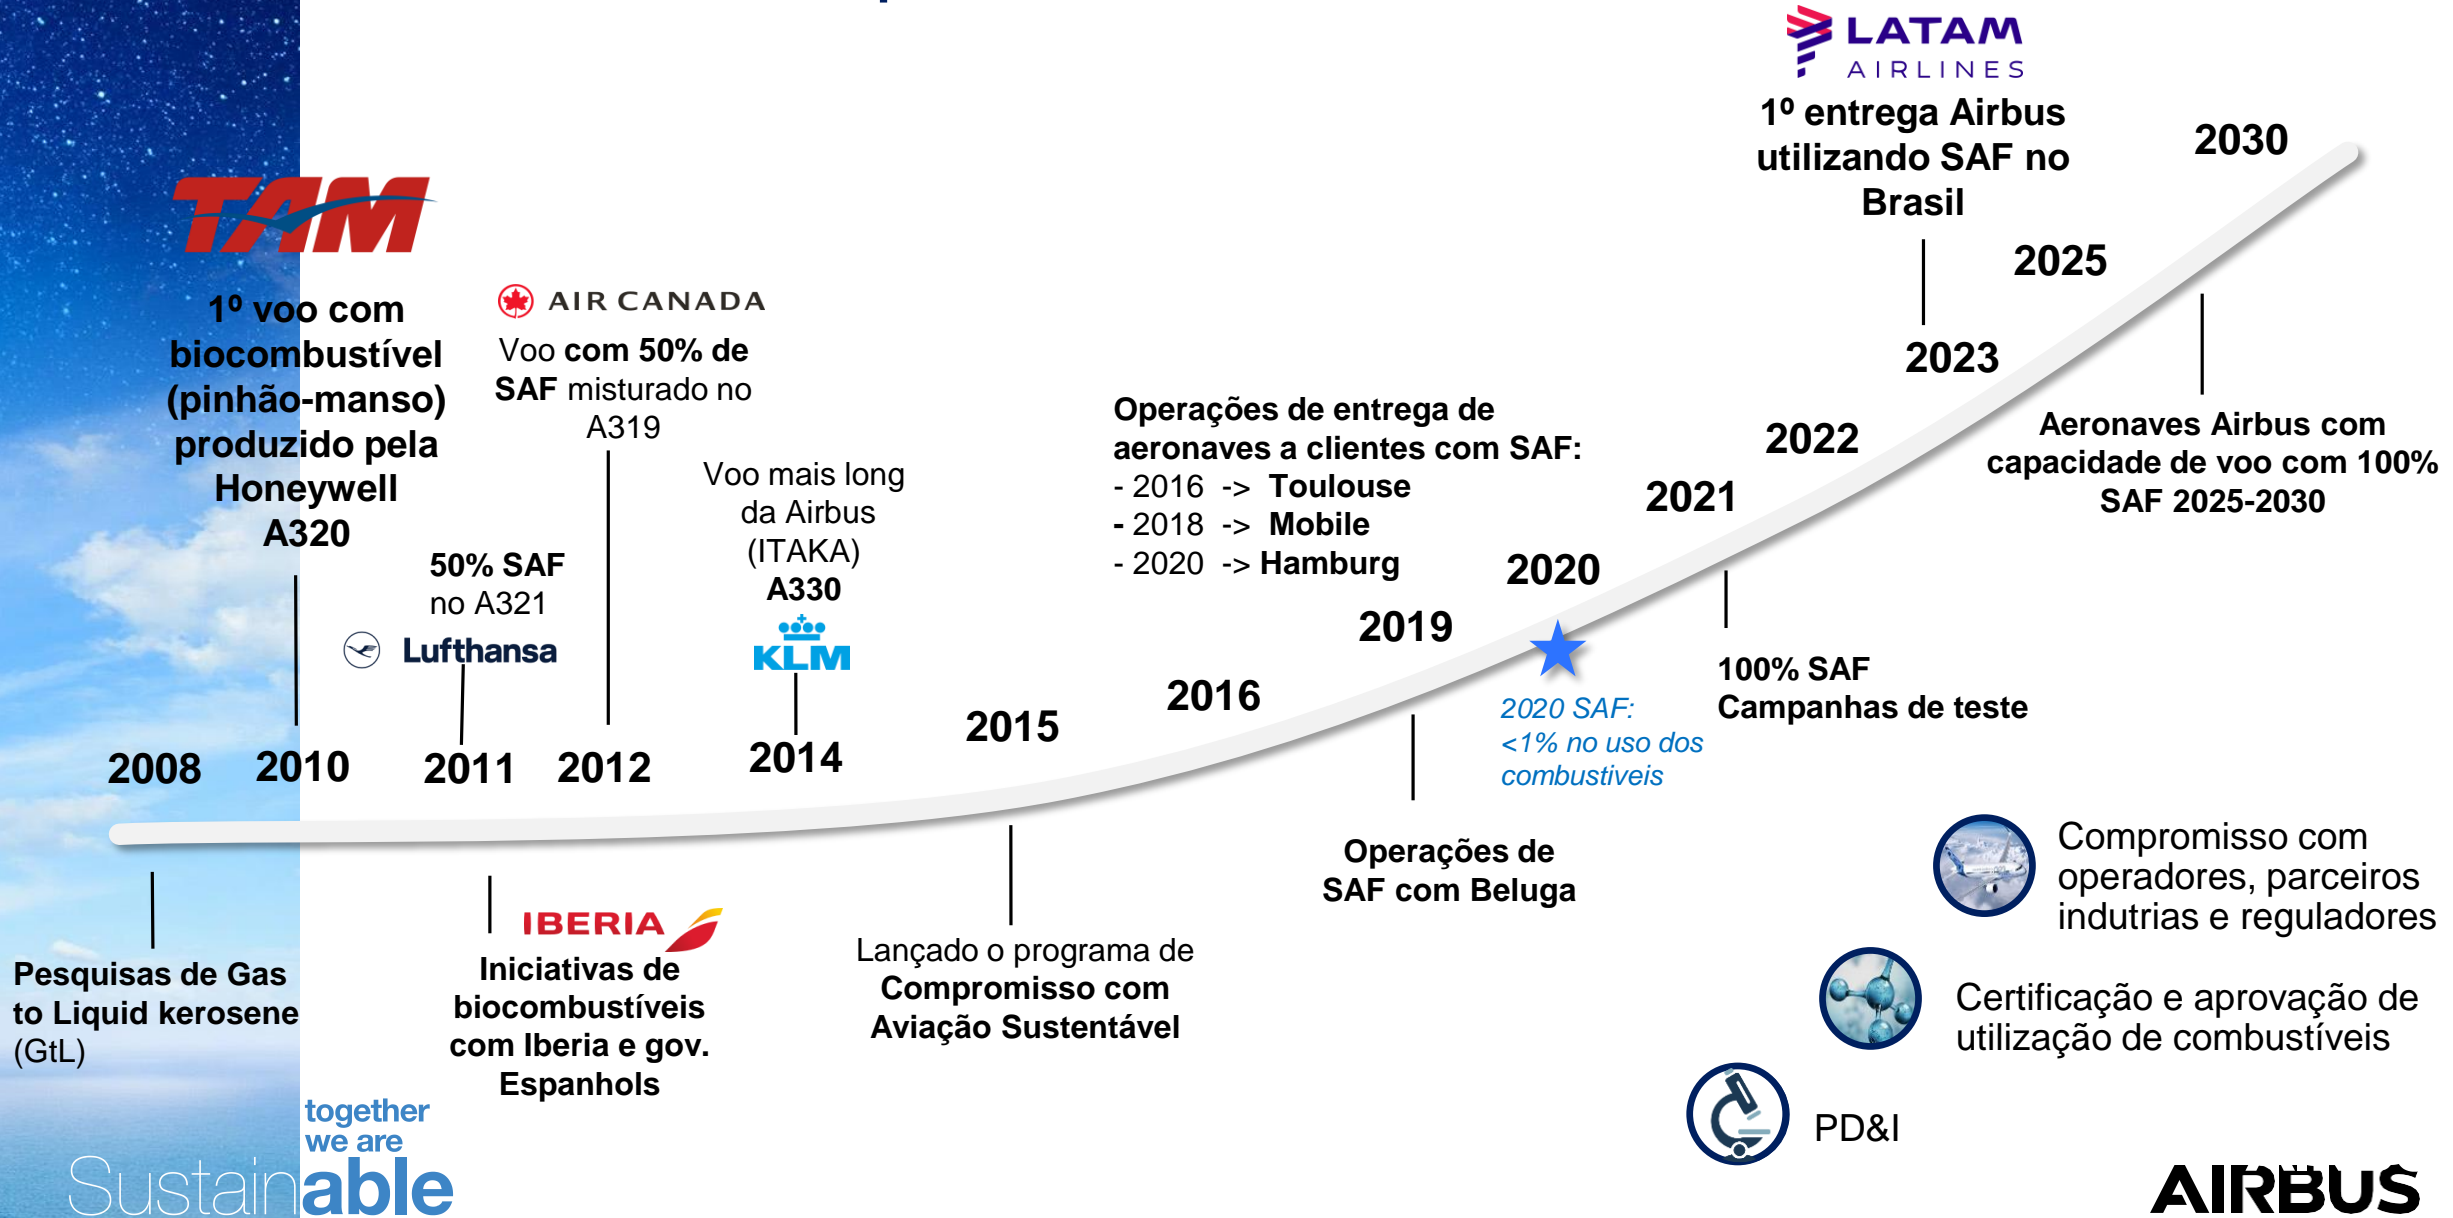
LATAM AIRLINES
1º entrega Airbus utilizando SAF no Brasil

2030

2025

2023

Aeronaves Airbus com capacidade de voo com 100% SAF 2025-2030

2022

2021

2020

2019

2016

2015

TAM

1º voo com biocombustível (pinhão-manso) produzido pela Honeywell A320

AIR CANADA
Voo com 50% de SAF misturado no A319

Voo mais long da Airbus (ITAKA) A330
KLM

50% SAF no A321
Lufthansa

Operações de entrega de aeronaves a clientes com SAF:
- 2016 -> Toulouse
- 2018 -> Mobile
- 2020 -> Hamburg

2020 SAF: <1% no uso dos combustiveis

100% SAF Campanhas de teste

2008 2010 2011 2012 2014

Pesquisas de Gas to Liquid kerosene (GtL)

IBERIA
Iniciativas de biocombustíveis com Iberia e gov. Espanhols

Lançado o programa de Compromisso com Aviação Sustentável

Operações de SAF com Beluga

Compromisso com operadores, parceiros indutrias e reguladores

Certificação e aprovação de utilização de combustíveis

PD&I

together we are Sustainable

AIRBUS